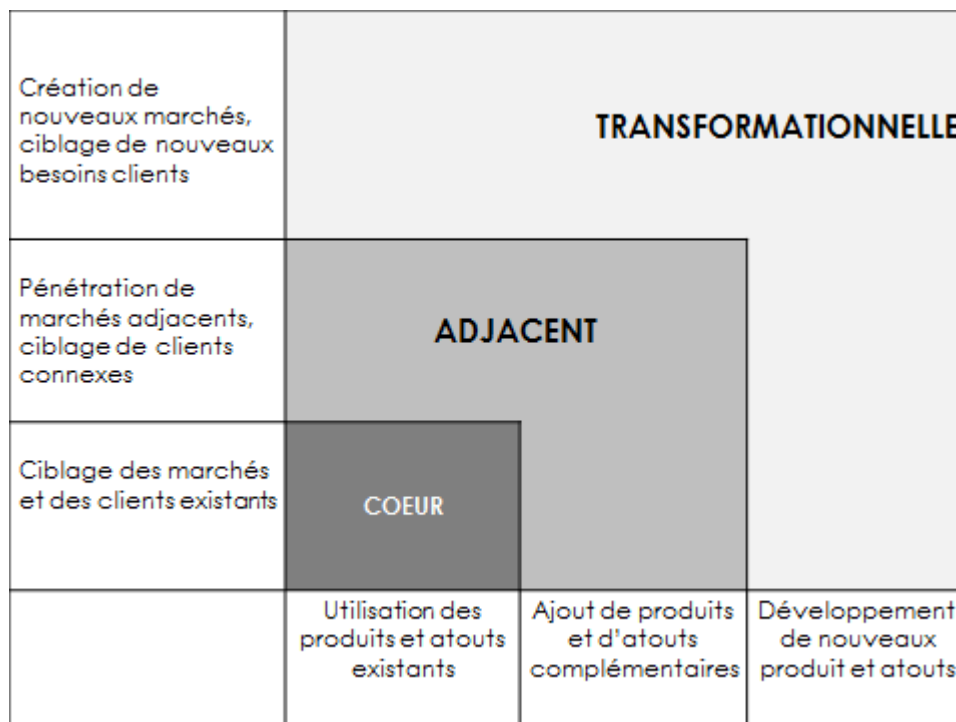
Création de nouveaux marchés, ciblage de nouveaux besoins clients

TRANSFORMATIONNELLE

Pénétration de marchés adjacents, ciblage de clients connexes

ADJACENT

Ciblage des marchés et des clients existants

COEUR

Utilisation des produits et atouts existants

Ajout de produits et d'atouts complémentaires

Développement de nouveaux produit et atouts